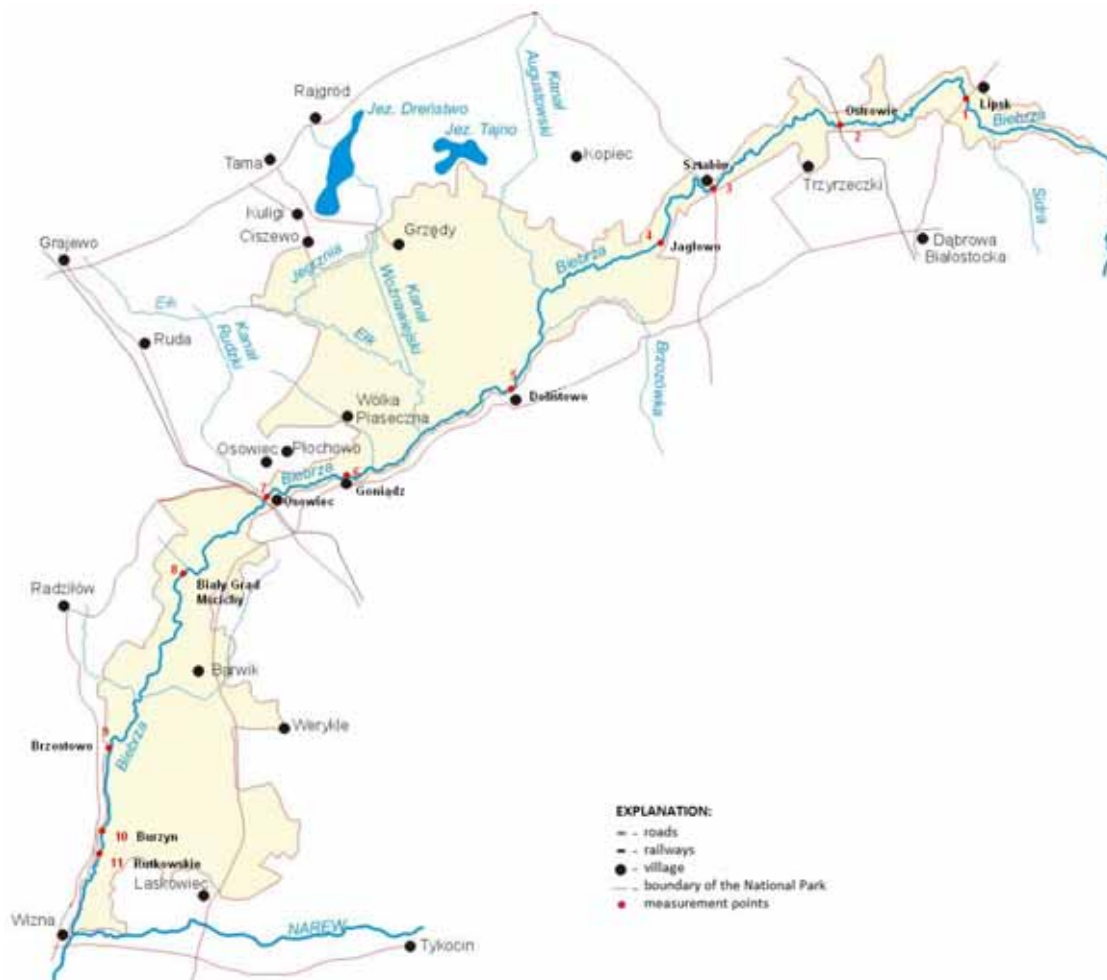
Rajgród
Jez. Dręstwo
Jez. Tajno
Kanał Augustowski
Kopiec
Ostrowie
Lipsk
1
2
Biebrza
Tama
Sztabin
3
Trzyrzeczki
Sidra
Kuligi
Ciszewo
Grzędy
Grajewo
Jegrznia
Kanał Woźnawiejski
4
Jagłowo
Biebrza
Dąbrowa Białostocka
Ełk
Ruda
Kanał Rudzki
Ełk
Brzozówka
5
Dolistowo
Wólka Piaseczna
Osowiec
Płochowo
Biebrza
6
Goniądz
7
Osowiec
8
Biały Grąd Mścichy
Radziłów
Barwik
Werykle
9
Brzostowo
Biebrza
10
Burzyn
11
Rutkowskie
Laskowiec
Wizna
NAREW
Tykocin
EXPLANATION:
- roads
- railways
- village
- boundary of the National Park
measurement points